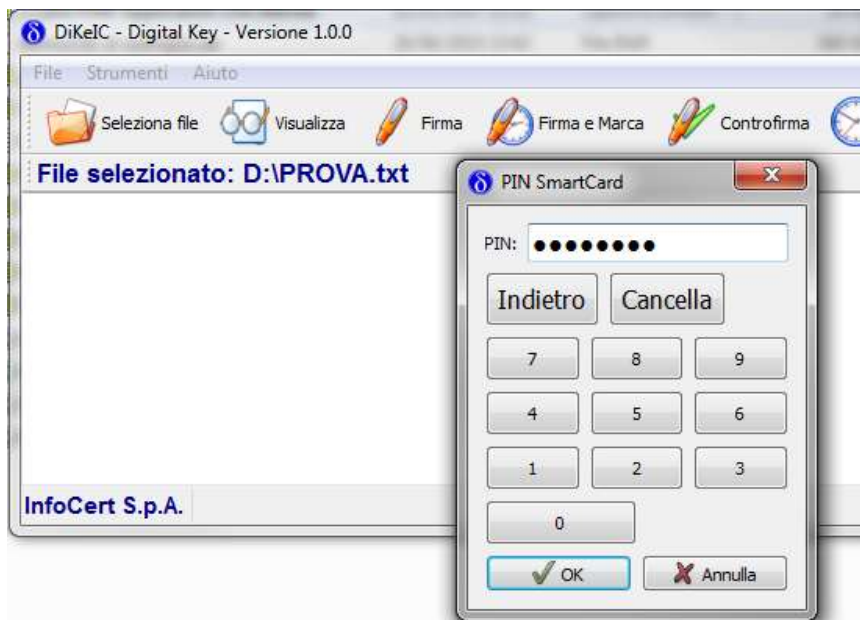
DiKeIC - Digital Key - Versione 1.0.0

File Strumenti Aiuto

Seleziona file Visualizza Firma Firma e Marca Controfirma

File selezionato: D:\PROVA.txt

PIN SmartCard

PIN: ●●●●●●●●

Indietro Cancella

7 8 9

4 5 6

1 2 3

0

OK Annulla

InfoCert S.p.A.